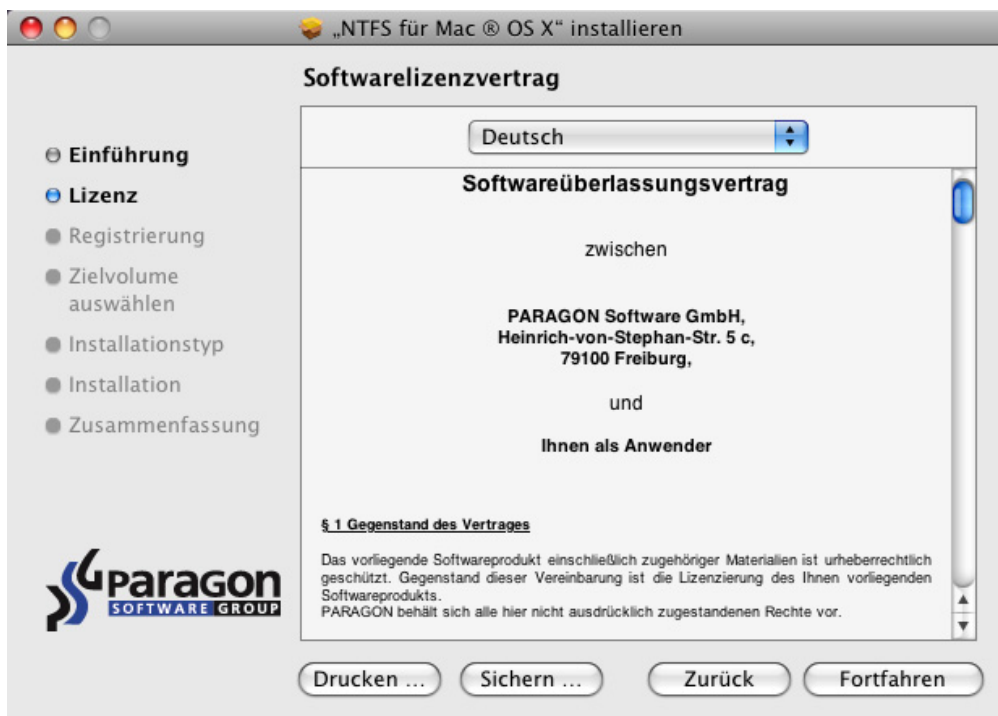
„NTFS für Mac ® OS X“ installieren

Softwarelizenzvertrag

Einführung
Lizenz
Registrierung
Zielvolume auswählen
Installationstyp
Installation
Zusammenfassung

Deutsch

Softwareüberlassungsvertrag

zwischen

PARAGON Software GmbH,
Heinrich-von-Stephan-Str. 5 c,
79100 Freiburg,

und

Ihnen als Anwender

§ 1 Gegenstand des Vertrages

Das vorliegende Softwareprodukt einschließlich zugehöriger Materialien ist urheberrechtlich geschützt. Gegenstand dieser Vereinbarung ist die Lizenzierung des Ihnen vorliegenden Softwareprodukts.
PARAGON behält sich alle hier nicht ausdrücklich zugestandenen Rechte vor.

PARAGON
SOFTWARE GROUP

Drucken ...
Sichern ...
Zurück
Fortfahren